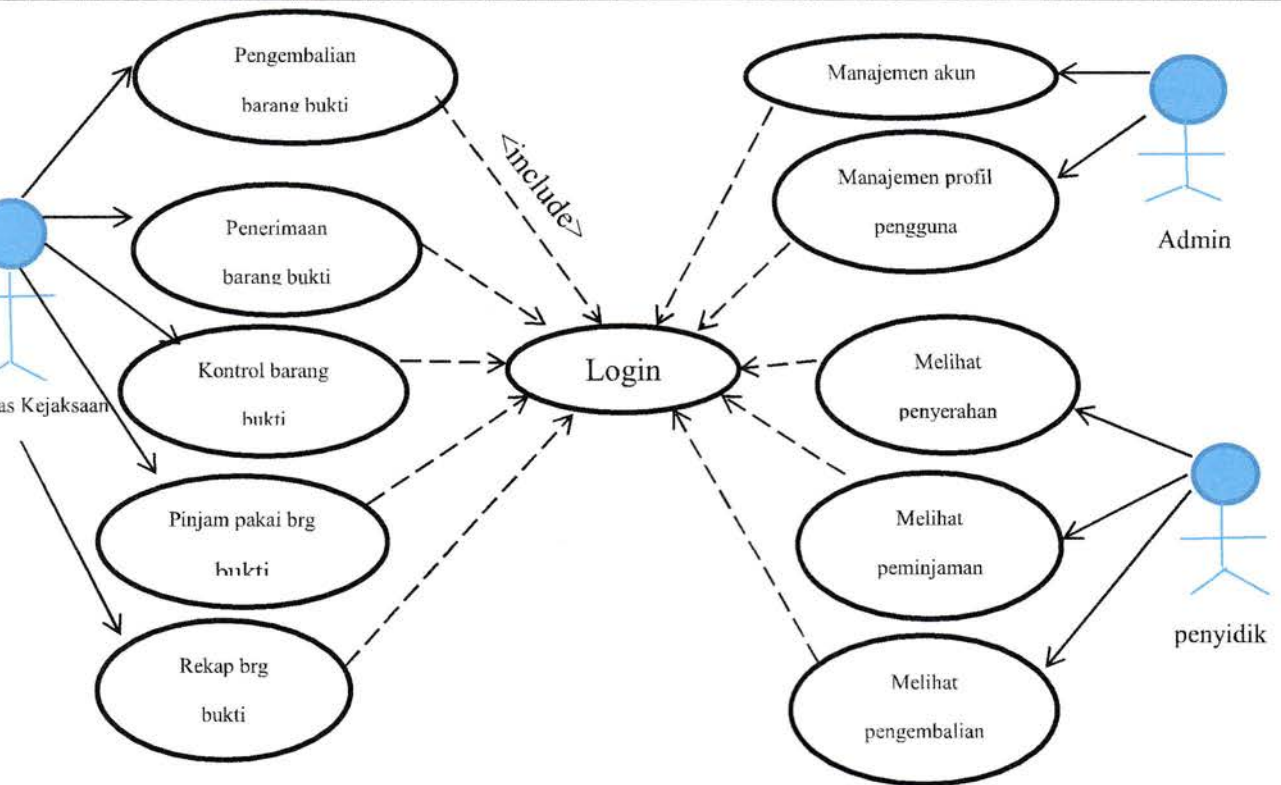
Pengembalian barang bukti

<include>

Manajemen akun

Manajemen profil pengguna

Admin

Penerimaan barang bukti

Kontrol barang bukti

Login

Melihat penyerahan

as Kejaksaan

Pinjam pakai brg bukti

Melihat peminjaman

penyidik

Rekap brg bukti

Melihat pengembalian